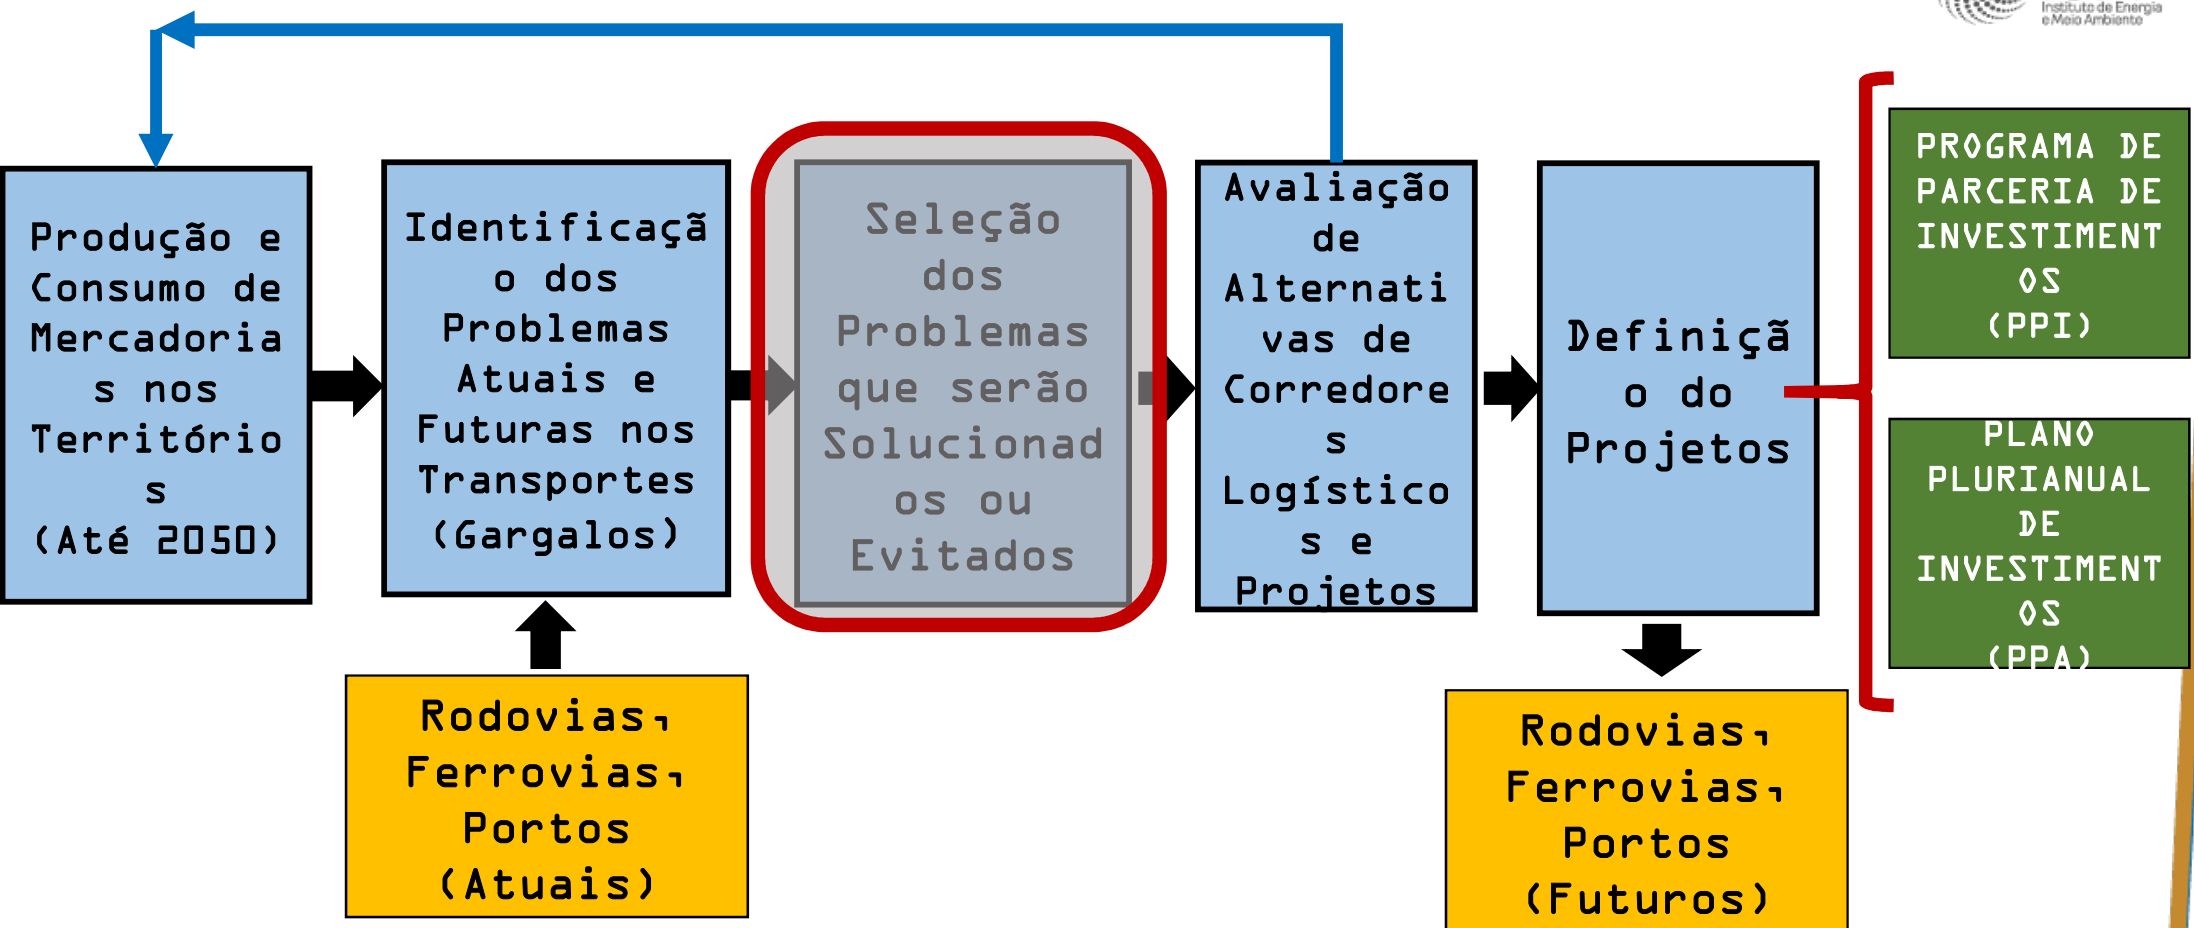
Instituto de Energia e Meio Ambiente

Produção e Consumo de Mercadorias nos Territórios (Até 2050)

Identificação dos Problemas Atuais e Futuras nos Transportes (Gargalos)

Seleção dos Problemas que serão Solucionados ou Evitados

Avaliação de Alternativas de Corredores Logísticos e Projetos

Definição do Projetos

PROGRAMA DE PARCERIA DE INVESTIMENTOS (PPI)

PLANO PLURIANUAL DE INVESTIMENTOS (PPA)

Rodovias, Ferrovias, Portos (Atuais)

Rodovias, Ferrovias, Portos (Futuros)